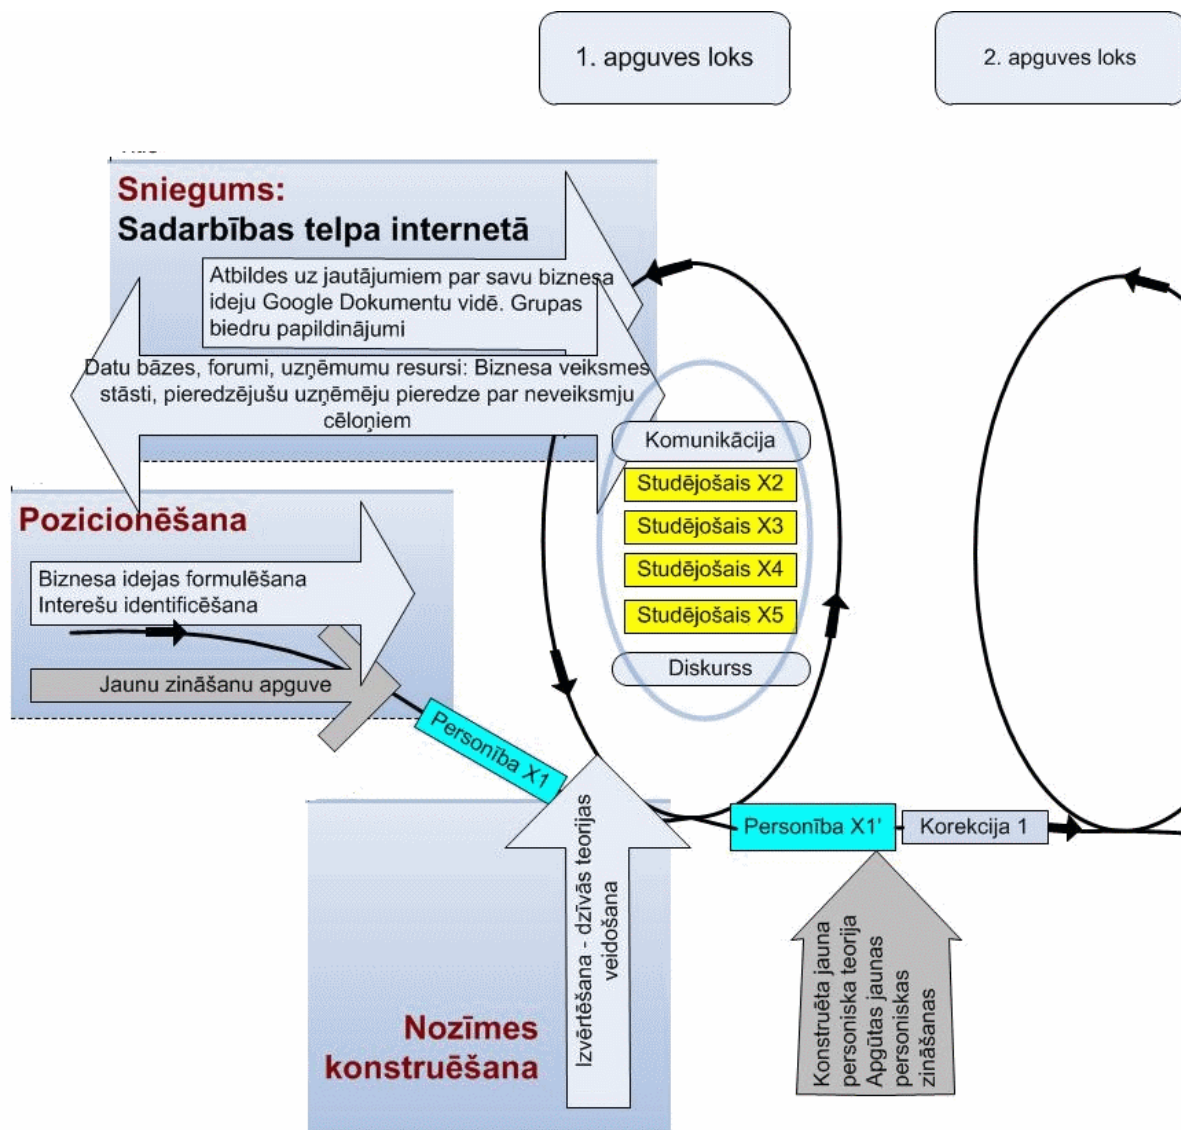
1. apguves loks

2. apguves loks

Sniegums:
Sadarbības telpa internetā

Atbildes uz jautājumiem par savu biznesa ideju Google Dokumentu vidē. Grupas biedru papildinājumi

Datu bāzes, forumi, uzņēmumu resursi: Biznesa veiksmes stāsti, pieredzējušu uzņēmēju pieredze par neveiksmju cēloņiem

Komunikācija
Studējošais X2
Studējošais X3
Studējošais X4
Studējošais X5
Diskurss

Pozicionēšana

Biznesa idejas formulēšana
Interešu identificēšana

Jaunu zināšanu apguve

Personība X1

Personība X1'

Korekcija 1

Izvērtēšana - dzīvās teorijas veidošana

Konstruēta jauna personiska teorija
Apgūtas jaunas personiskas zināšanas

Nozīmes konstruēšana